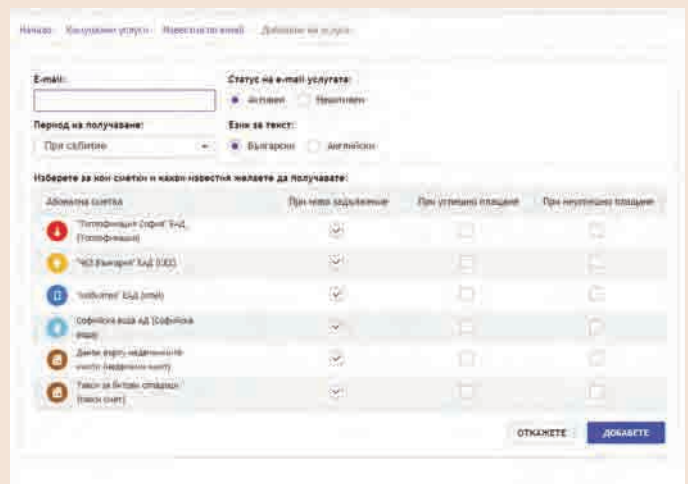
Начало · Комунални услуги · Известия по имейл · Добавяне на услуга

E-mail:

Статус на e-mail услугата:
Активен   Неактивен

Период на получаване:
При събитие

Език за текст:
Български   Английски

Изберете за кои сметки и какви известия желаете да получавате:

| Абонатна сметка | При ново задължение | При успешно плащане | При неуспешно плащане |
|---|---|---|---|
| "Топлофикация София" ЕАД (Топлофикация) | ✓ | | |
| "ЧЕЗ България" ЕАД (ЧЕЗ) | ✓ | | |
| "Vivacom" ЕАД (vmail) | ✓ | | |
| Софийска вода АД (Софийска вода) | ✓ | | |
| Данък върху недвижимите имоти (недвижим имот) | ✓ | | |
| Такси за битови отпадъци (такси смет) | ✓ | | |

ОТКАЖЕТЕ   ДОБАВЕТЕ